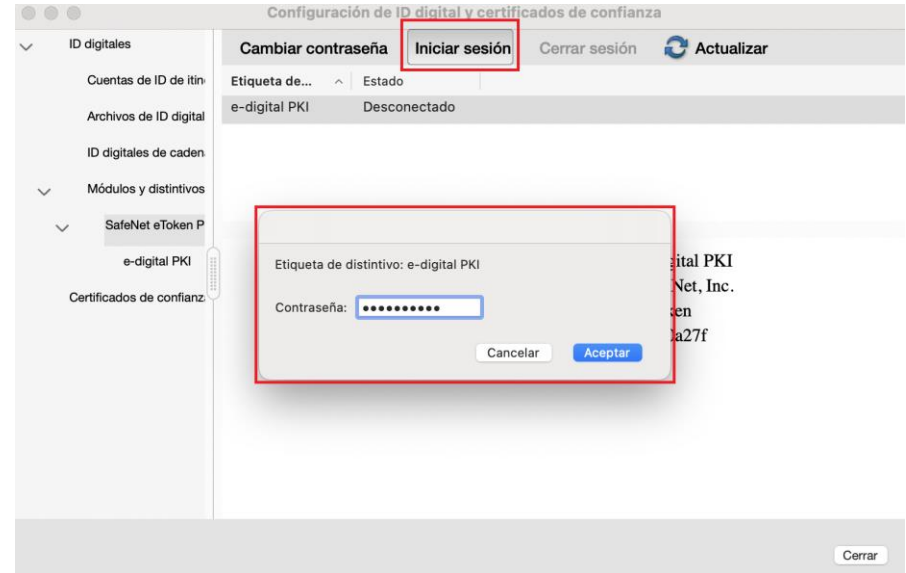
Configuración de ID digital y certificados de confianza

ID digitales
Cuentas de ID de itin
Archivos de ID digital
ID digitales de caden
Módulos y distintivos
SafeNet eToken P
e-digital PKI
Certificados de confianz

Cambiar contraseña
Iniciar sesión
Cerrar sesión
Actualizar

| Etiqueta de... | Estado |
|---|---|
| e-digital PKI | Desconectado |

Etiqueta de distintivo: e-digital PKI

Contraseña: ••••••••••

Cancelar
Aceptar

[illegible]ital PKI
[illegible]Net, Inc.
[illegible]en
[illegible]a27f

Cerrar